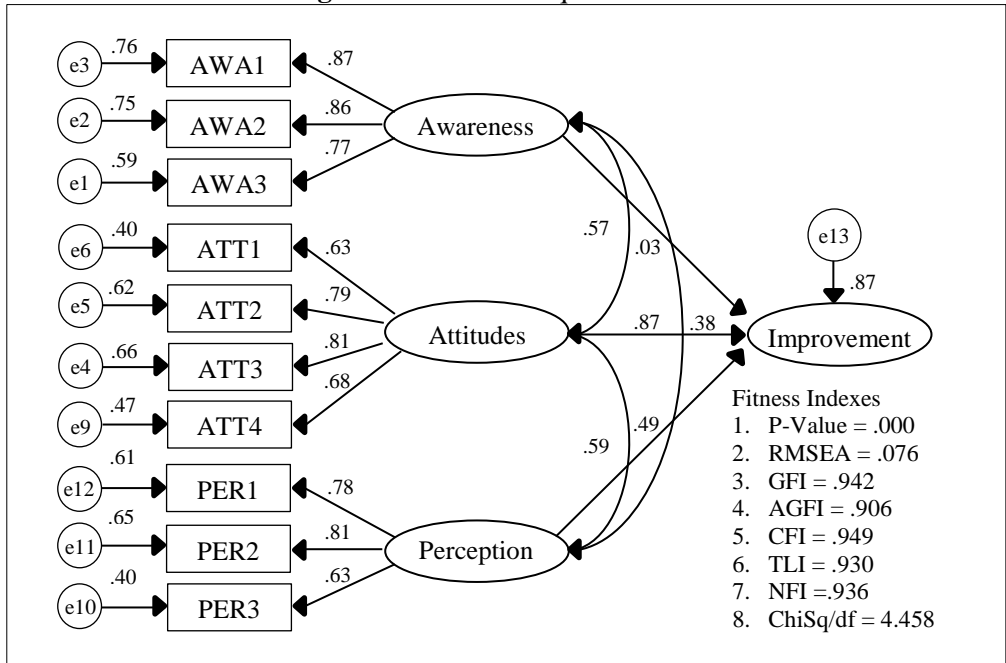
e3 .76 AWA1 .87
e2 .75 AWA2 .86
e1 .59 AWA3 .77
Awareness

e6 .40 ATT1 .63
e5 .62 ATT2 .79
e4 .66 ATT3 .81
e9 .47 ATT4 .68
Attitudes

e12 .61 PER1 .78
e11 .65 PER2 .81
e10 .40 PER3 .63
Perception

.57
.03
.87
.38
.59
.49

e13
.87
Improvement

Fitness Indexes
1. P-Value = .000
2. RMSEA = .076
3. GFI = .942
4. AGFI = .906
5. CFI = .949
6. TLI = .930
7. NFI =.936
8. ChiSq/df = 4.458